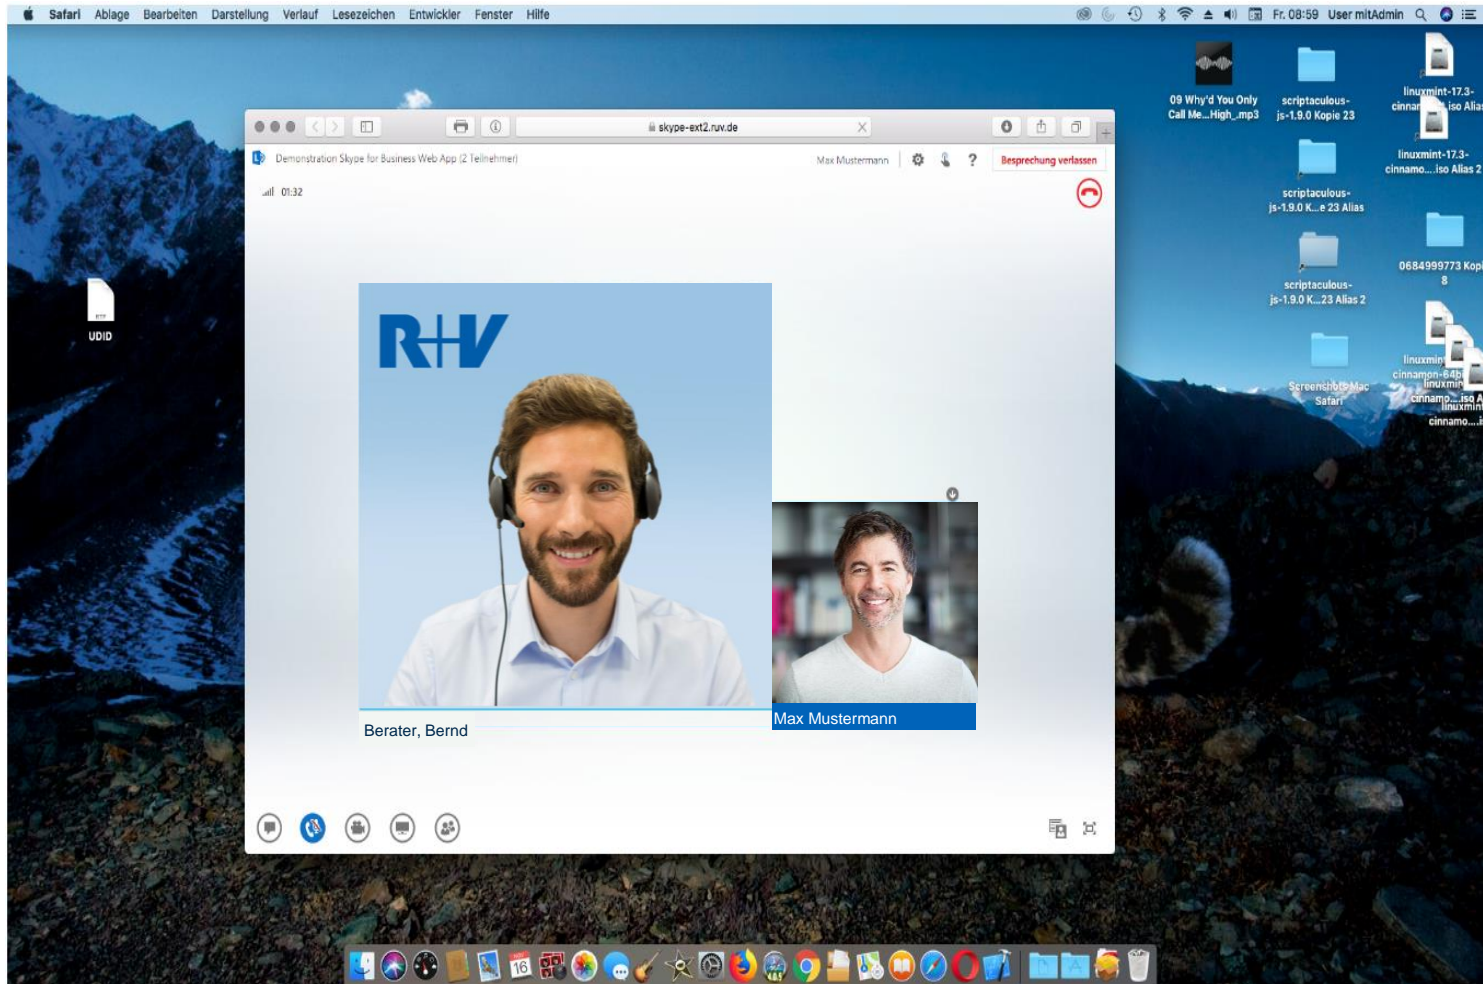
Safari Ablage Bearbeiten Darstellung Verlauf Lesezeichen Entwickler Fenster Hilfe

Fr. 08:59 User mitAdmin

09 Why'd You Only Call Me...High_.mp3

scriptaculous-js-1.9.0 Kopie 23

linuxmint-17.3-cinnam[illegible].iso Alias

linuxmint-17.3-cinnamo....iso Alias 2

scriptaculous-js-1.9.0 K...e 23 Alias

0684999773 Kopi 8

scriptaculous-js-1.9.0 K...23 Alias 2

Screenshots Mac Safari

linuxmint-cinnamon-64bit linuxmint cinnamo....iso A linuxmint cinnamo....i

UDID

skype-ext2.ruv.de

Demonstration Skype for Business Web App (2 Teilnehmer)

Max Mustermann

Besprechung verlassen

01:32

R+V

Berater, Bernd

Max Mustermann

16